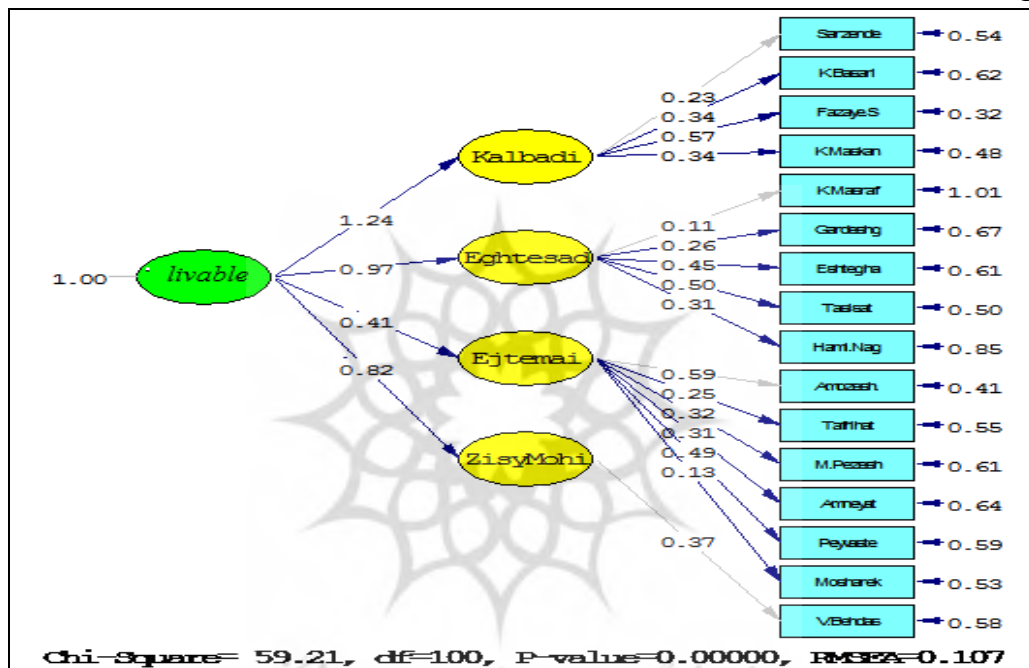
Sarzende 0.54
KBasari 0.62
FazayeS 0.32
KMaskan 0.48
KMasraf 1.01
Gardeshg 0.67
Eshtegha 0.61
Tasisat 0.50
Haml.Nag 0.85
Amozesh. 0.41
Tafrihat 0.55
M.Pezesh 0.61
Amneyat 0.64
Peyvaste 0.59
Mosharek 0.53
V.Behdas 0.58

0.23
0.34
0.57
0.34

0.11
0.26
0.45
0.50
0.31

0.59
0.25
0.32
0.31
0.49
0.13

0.37

Kalbadi
Eghtesadi
Ejtemai
ZisyMohi

1.24
0.97
0.41
0.82

1.00 livable

Chi-Square= 59.21, df=100, P-value=0.00000, RMSEA=0.107